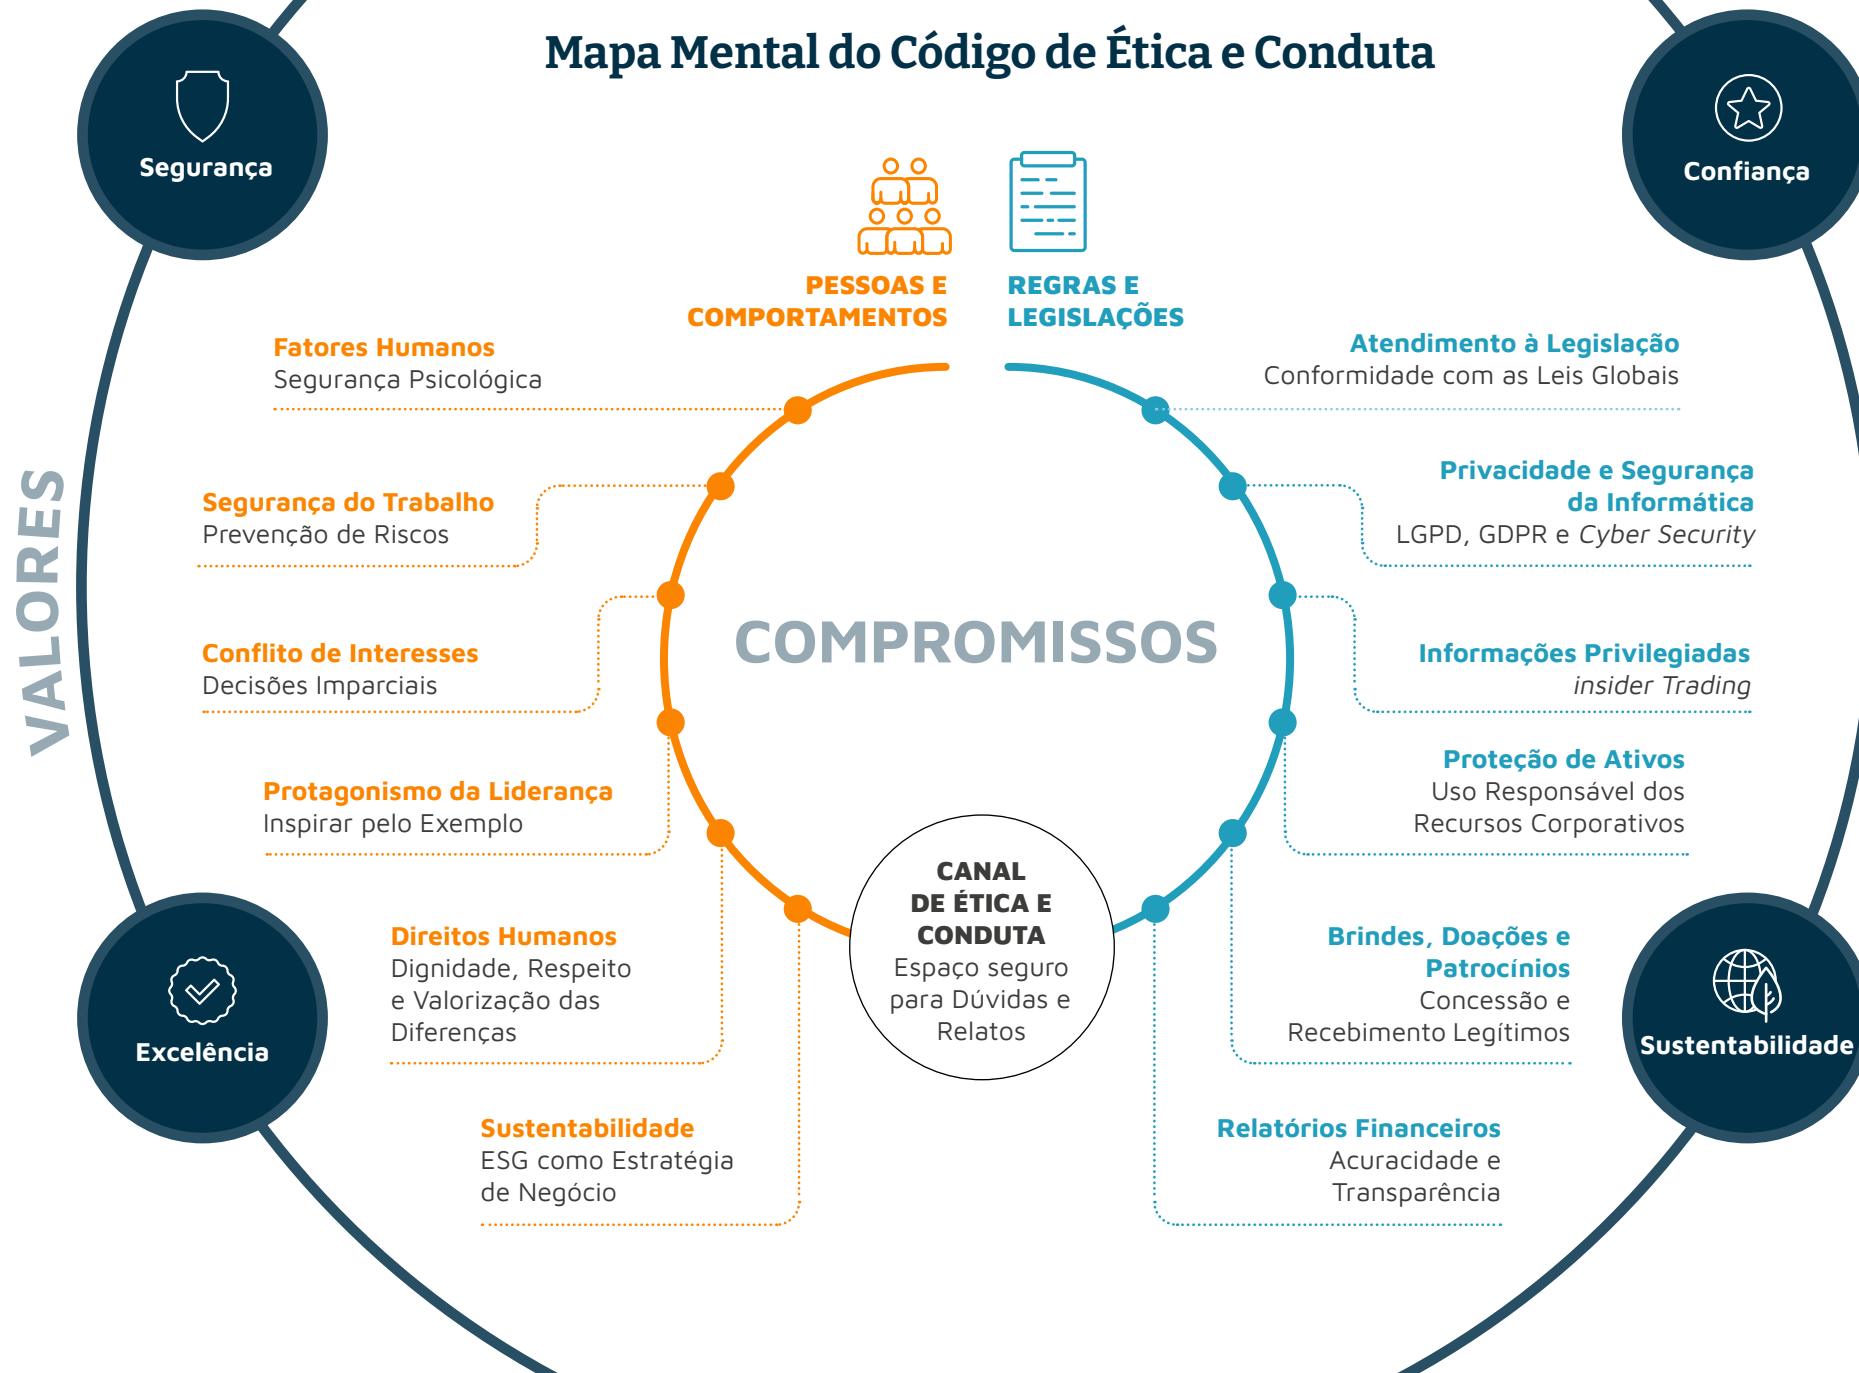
Mapa Mental do Código de Ética e Conduta

Segurança

Confiança

VALORES

PESSOAS E COMPORTAMENTOS

REGRAS E LEGISLAÇÕES

Fatores Humanos
Segurança Psicológica

Segurança do Trabalho
Prevenção de Riscos

Conflito de Interesses
Decisões Imparciais

Protagonismo da Liderança
Inspirar pelo Exemplo

Direitos Humanos
Dignidade, Respeito e Valorização das Diferenças

Sustentabilidade
ESG como Estratégia de Negócio

Atendimento à Legislação
Conformidade com as Leis Globais

Privacidade e Segurança da Informática
LGPD, GDPR e Cyber Security

Informações Privilegiadas
insider Trading

Proteção de Ativos
Uso Responsável dos Recursos Corporativos

Brindes, Doações e Patrocínios
Concessão e Recebimento Legítimos

Relatórios Financeiros
Acuracidade e Transparência

COMPROMISSOS

CANAL DE ÉTICA E CONDUTA
Espaço seguro para Dúvidas e Relatos

Excelência

Sustentabilidade